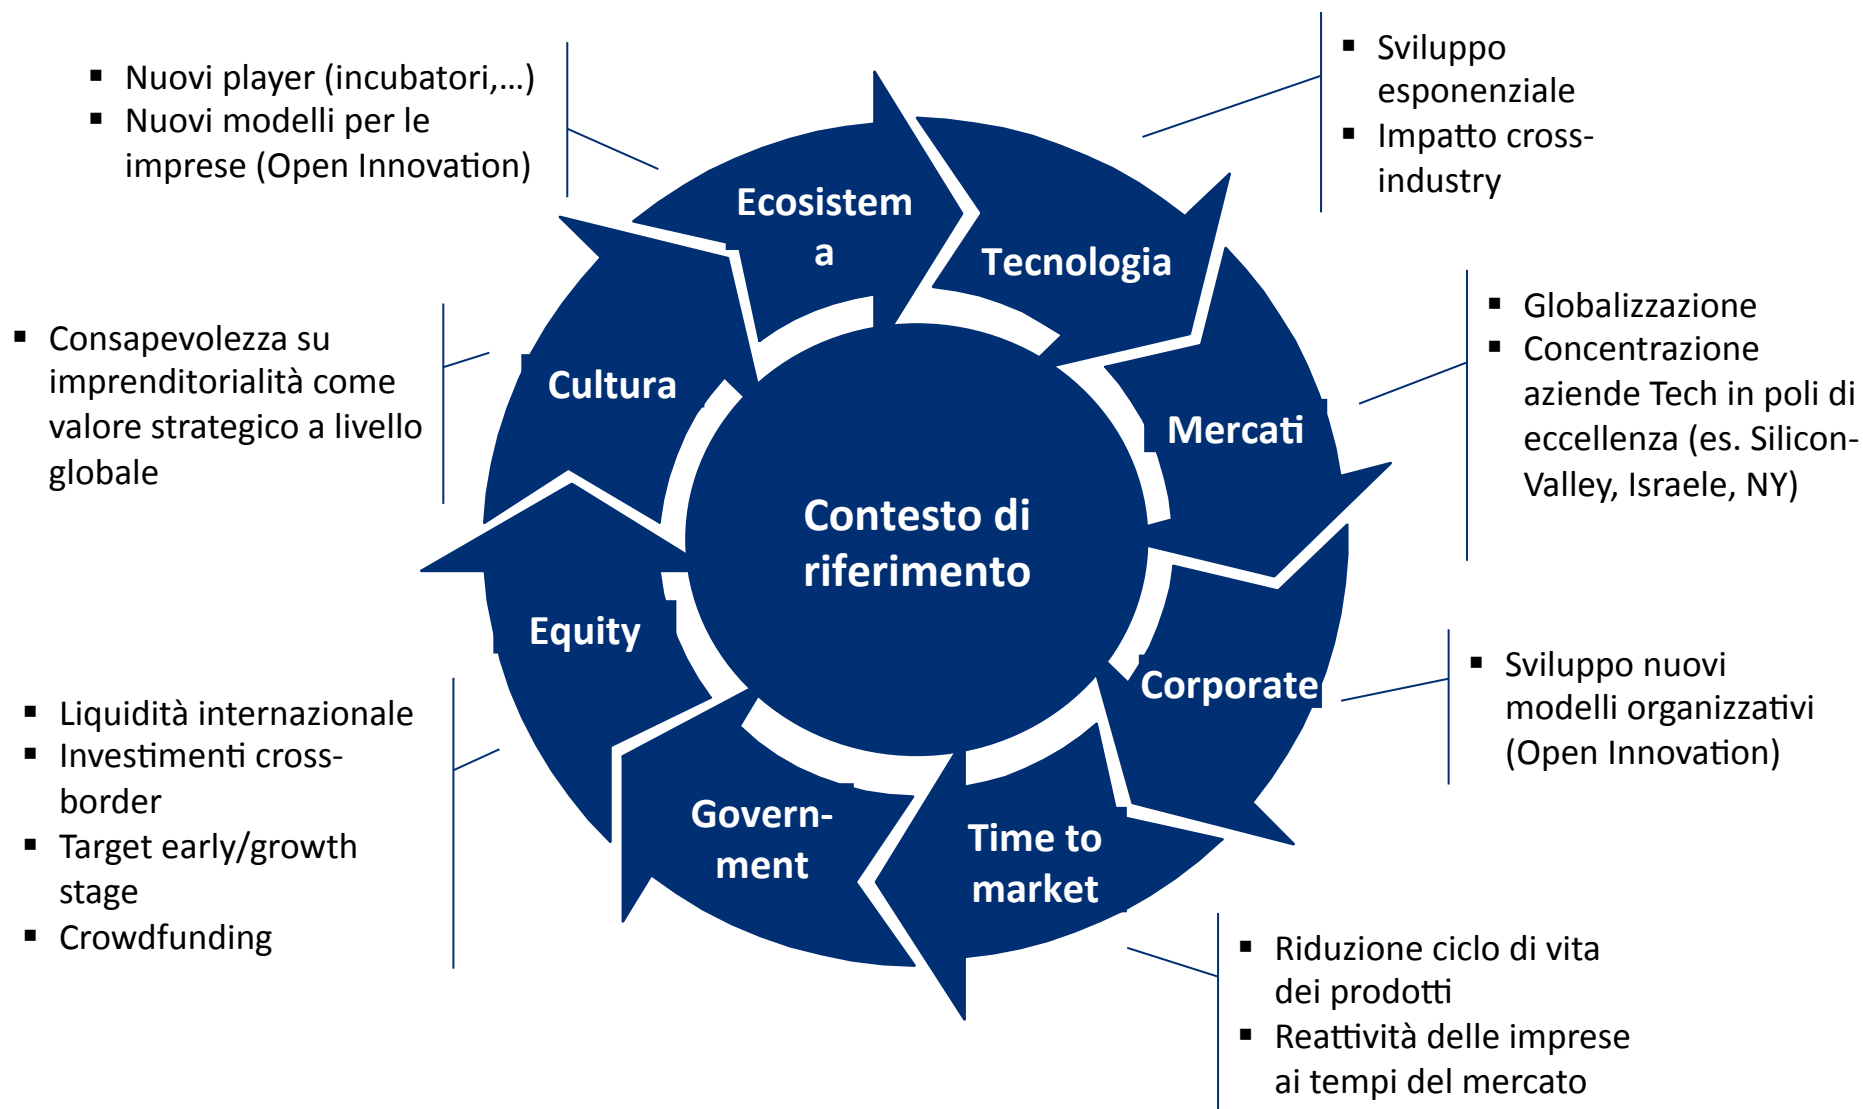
▪ Nuovi player (incubatori,…)
▪ Nuovi modelli per le imprese (Open Innovation)

▪ Sviluppo esponenziale
▪ Impatto cross-industry

Ecosistema

Tecnologia

▪ Consapevolezza su imprenditorialità come valore strategico a livello globale

Cultura

▪ Globalizzazione
▪ Concentrazione aziende Tech in poli di eccellenza (es. Silicon-Valley, Israele, NY)

Mercati

Contesto di riferimento

Equity

Corporate

▪ Sviluppo nuovi modelli organizzativi (Open Innovation)

▪ Liquidità internazionale
▪ Investimenti cross-border
▪ Target early/growth stage
▪ Crowdfunding

Govern-ment

Time to market

▪ Riduzione ciclo di vita dei prodotti
▪ Reattività delle imprese ai tempi del mercato